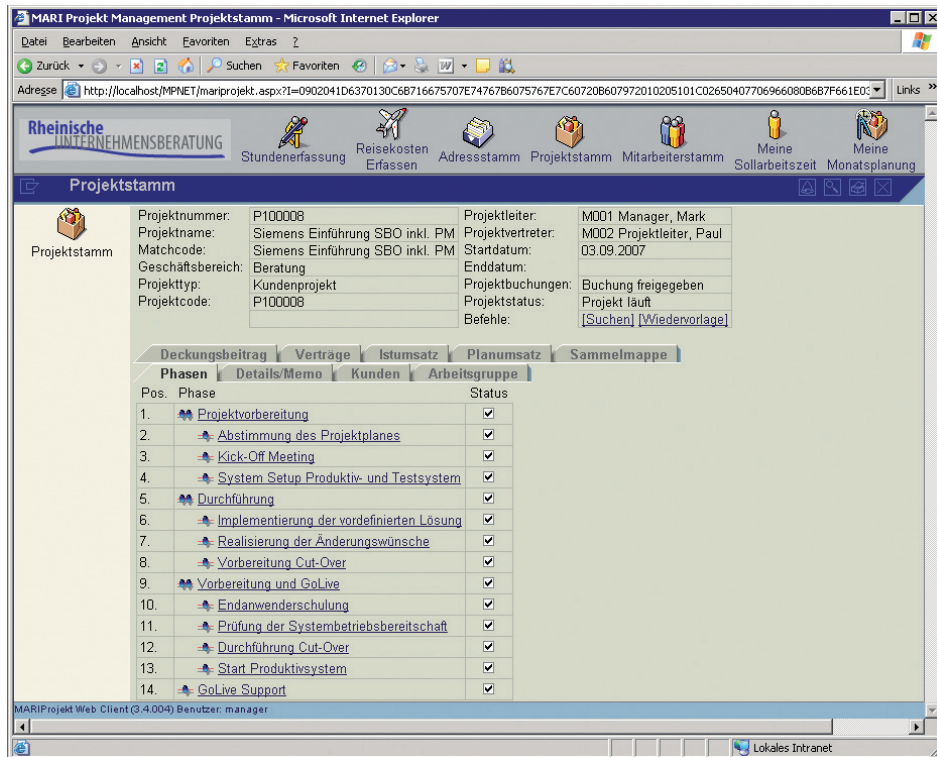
MARI Projekt Management Projektstamm - Microsoft Internet Explorer

Datei Bearbeiten Ansicht Favoriten Extras ?

Zurück Suchen Favoriten

Adresse http://localhost/MPNET/mariprojekt.aspx?I=0902041D6370130C6B716675707E74767B6075767E7C60720B607972010205101C02650407706966080B6B7F661E03 Links

Rheinische UNTERNEHMENSBERATUNG

Stundenerfassung Reisekosten Erfassen Adressstamm Projektstamm Mitarbeiterstamm Meine Sollarbeitszeit Meine Monatsplanung

Projektstamm

Projektstamm

| Projektnummer: | P100008 | Projektleiter: | M001 Manager, Mark |
|---|---|---|---|
| Projektname: | Siemens Einführung SBO inkl. PM | Projektvertreter: | M002 Projektleiter, Paul |
| Matchcode: | Siemens Einführung SBO inkl. PM | Startdatum: | 03.09.2007 |
| Geschäftsbereich: | Beratung | Enddatum: | |
| Projekttyp: | Kundenprojekt | Projektbuchungen: | Buchung freigegeben |
| Projektcode: | P100008 | Projektstatus: | Projekt läuft |
| | | Befehle: | [Suchen] [Wiedervorlage] |

Deckungsbeitrag Verträge Istumsatz Planumsatz Sammelmappe
Phasen Details/Memo Kunden Arbeitsgruppe

| Pos. | Phase | Status |
|---|---|---|
| 1. | Projektvorbereitung | ☑ |
| 2. | Abstimmung des Projektplanes | ☑ |
| 3. | Kick-Off Meeting | ☑ |
| 4. | System Setup Produktiv- und Testsystem | ☑ |
| 5. | Durchführung | ☑ |
| 6. | Implementierung der vordefinierten Lösung | ☑ |
| 7. | Realisierung der Änderungswünsche | ☑ |
| 8. | Vorbereitung Cut-Over | ☑ |
| 9. | Vorbereitung und GoLive | ☑ |
| 10. | Endanwenderschulung | ☑ |
| 11. | Prüfung der Systembetriebsbereitschaft | ☑ |
| 12. | Durchführung Cut-Over | ☑ |
| 13. | Start Produktivsystem | ☑ |
| 14. | GoLive Support | ☑ |

MARIProjekt Web Client (3.4.004) Benutzer: manager

Lokales Intranet